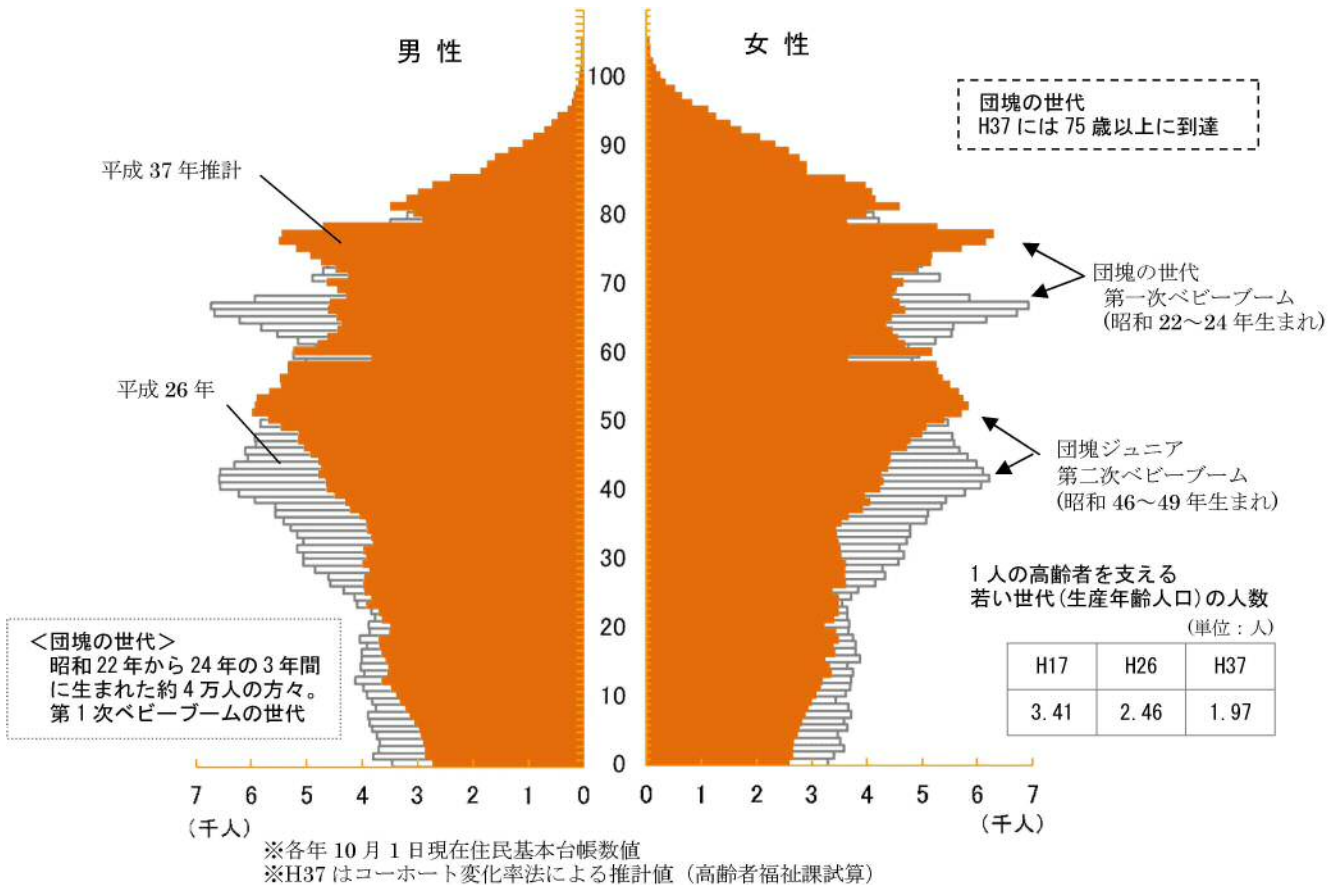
男 性

女 性

団塊の世代
H37 には 75 歳以上に到達

100
90
80
70
60
50
40
30
20
10
0

平成 37 年推計

平成 26 年

団塊の世代
第一次ベビーブーム
(昭和 22～24 年生まれ)

団塊ジュニア
第二次ベビーブーム
(昭和 46～49 年生まれ)

1 人の高齢者を支える
若い世代(生産年齢人口)の人数

(単位：人)

| H17 | H26 | H37 |
|---|---|---|
| 3.41 | 2.46 | 1.97 |

＜団塊の世代＞
昭和 22 年から 24 年の 3 年間に生まれた約 4 万人の方々。
第 1 次ベビーブームの世代

7 6 5 4 3 2 1 0
(千人)

0 1 2 3 4 5 6 7
(千人)

※各年 10 月 1 日現在住民基本台帳数値
※H37 はコーホート変化率法による推計値（高齢者福祉課試算）